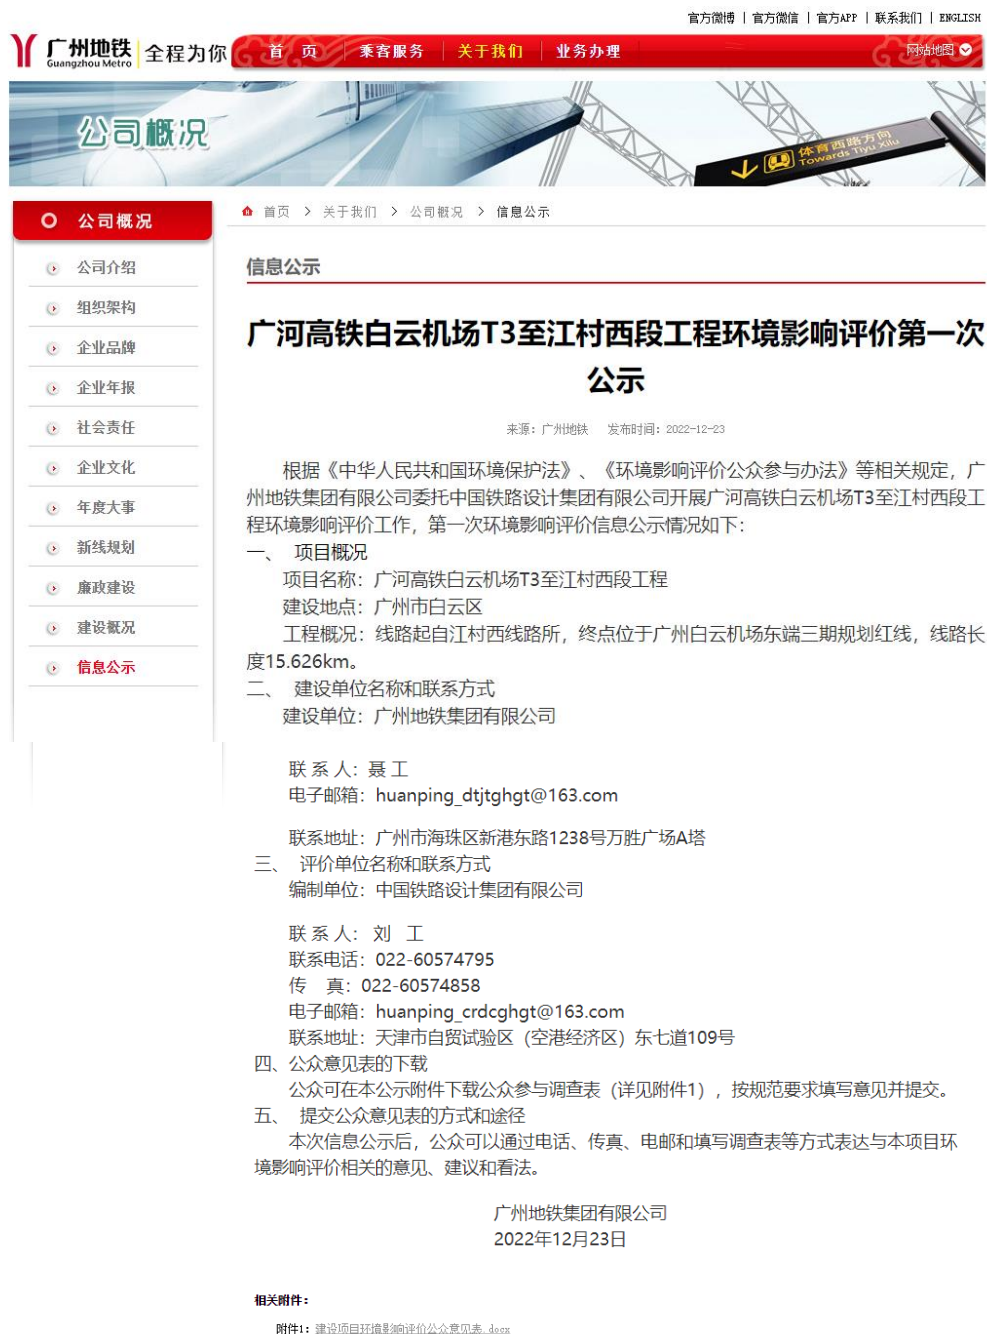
官方微博 | 官方微信 | 官方APP | 联系我们 | ENGLISH

广州地铁 Guangzhou Metro 全程为你

首 页 乘客服务 关于我们 业务办理 网站地图

公司概况

体育西路方向 Towards Tiyu Xilu

公司概况

公司介绍
组织架构
企业品牌
企业年报
社会责任
企业文化
年度大事
新线规划
廉政建设
建设概况
信息公示

首页 > 关于我们 > 公司概况 > 信息公示

信息公示

广河高铁白云机场T3至江村西段工程环境影响评价第一次公示

来源：广州地铁 发布时间：2022-12-23

根据《中华人民共和国环境保护法》、《环境影响评价公众参与办法》等相关规定，广州地铁集团有限公司委托中国铁路设计集团有限公司开展广河高铁白云机场T3至江村西段工程环境影响评价工作，第一次环境影响评价信息公示情况如下：

一、 项目概况

项目名称：广河高铁白云机场T3至江村西段工程

建设地点：广州市白云区

工程概况：线路起自江村西线路所，终点位于广州白云机场东端三期规划红线，线路长度15.626km。

二、 建设单位名称和联系方式

建设单位：广州地铁集团有限公司

联 系 人：聂 工

电子邮箱：huanping_dtjtghgt@163.com

联系地址：广州市海珠区新港东路1238号万胜广场A塔

三、 评价单位名称和联系方式

编制单位：中国铁路设计集团有限公司

联 系 人：刘 工

联系电话：022-60574795

传 真：022-60574858

电子邮箱：huanping_crdcghgt@163.com

联系地址：天津市自贸试验区（空港经济区）东七道109号

四、公众意见表的下载

公众可在本公示附件下载公众参与调查表（详见附件1），按规范要求填写意见并提交。

五、 提交公众意见表的方式和途径

本次信息公示后，公众可以通过电话、传真、电邮和填写调查表等方式表达与本项目环境影响评价相关的意见、建议和看法。

广州地铁集团有限公司

2022年12月23日

相关附件：

附件1：建设项目环境影响评价公众意见表.docx